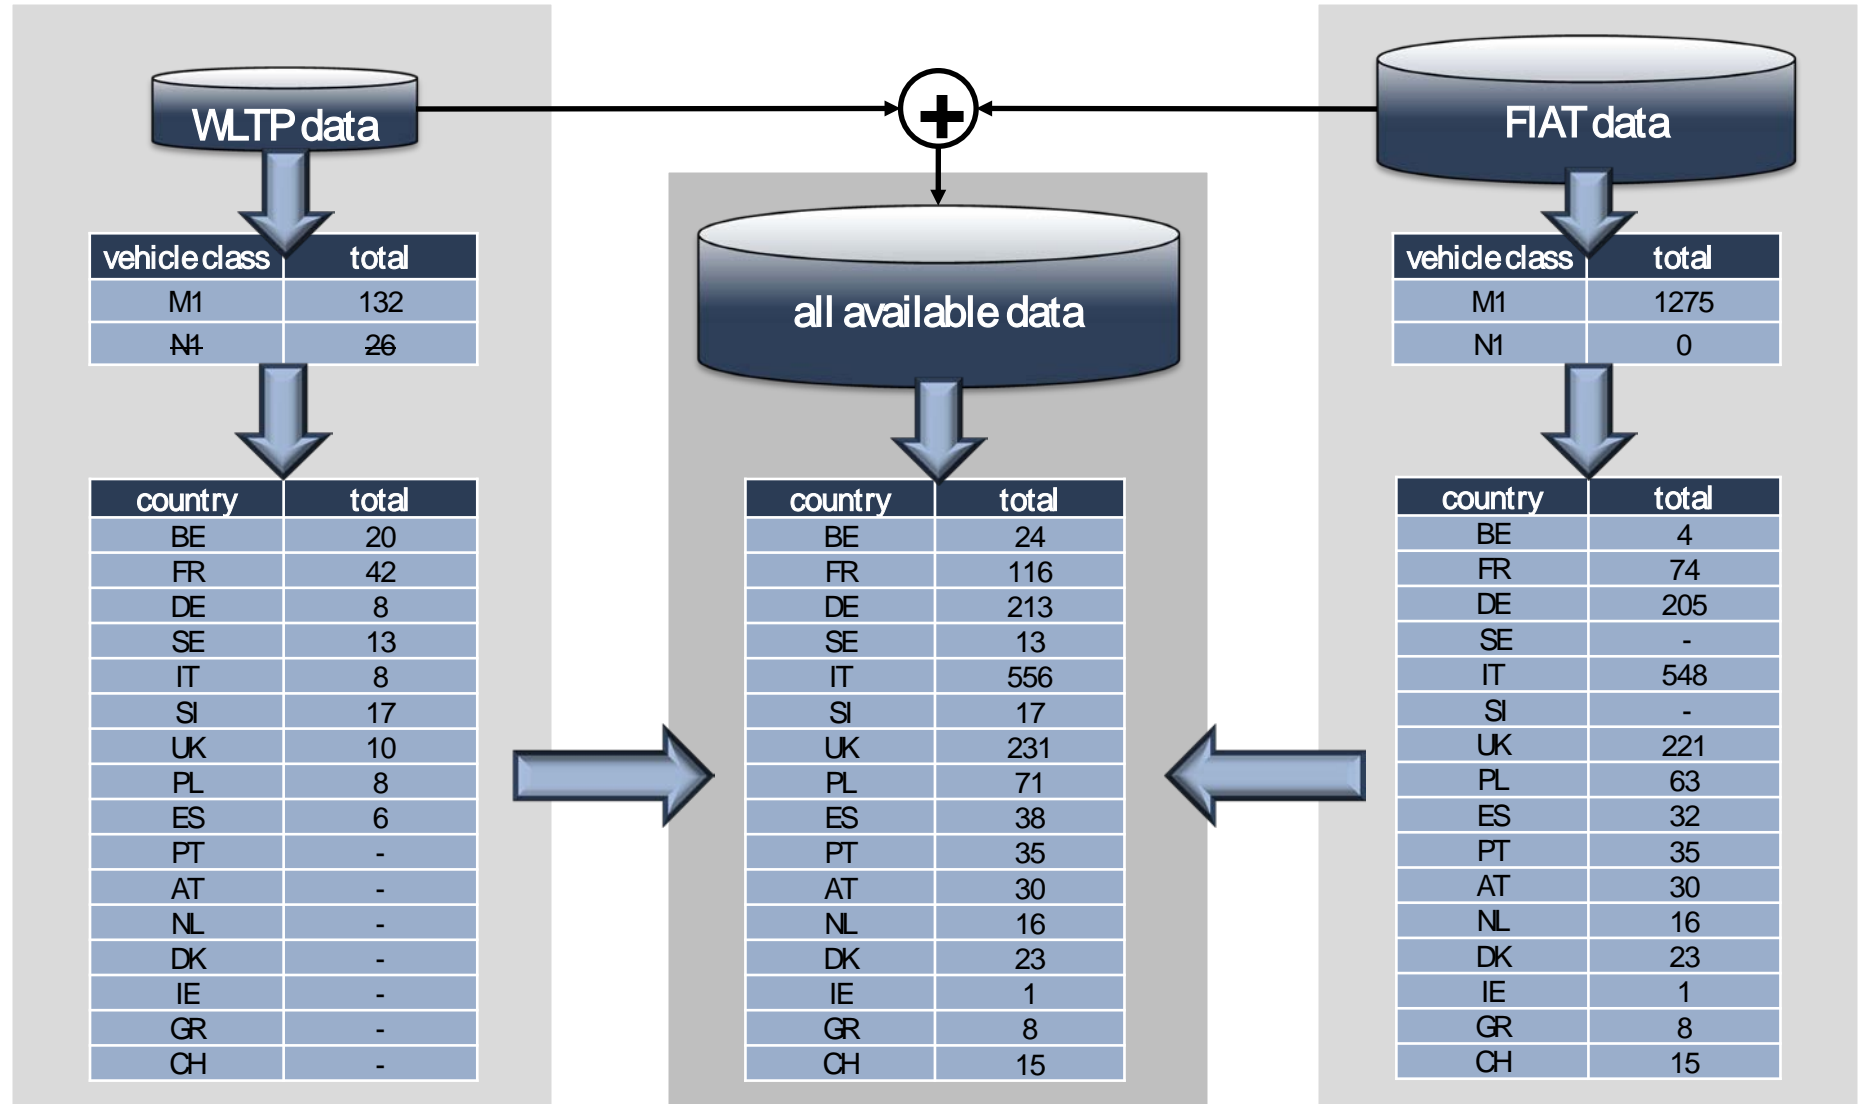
WLTP data

| vehicle class | total |
|---|---|
| M1 | 132 |
| ~~N1~~ | ~~26~~ |

| country | total |
|---|---|
| BE | 20 |
| FR | 42 |
| DE | 8 |
| SE | 13 |
| IT | 8 |
| SI | 17 |
| UK | 10 |
| PL | 8 |
| ES | 6 |
| PT | - |
| AT | - |
| NL | - |
| DK | - |
| IE | - |
| GR | - |
| CH | - |

all available data

| country | total |
|---|---|
| BE | 24 |
| FR | 116 |
| DE | 213 |
| SE | 13 |
| IT | 556 |
| SI | 17 |
| UK | 231 |
| PL | 71 |
| ES | 38 |
| PT | 35 |
| AT | 30 |
| NL | 16 |
| DK | 23 |
| IE | 1 |
| GR | 8 |
| CH | 15 |

FIAT data

| vehicle class | total |
|---|---|
| M1 | 1275 |
| N1 | 0 |

| country | total |
|---|---|
| BE | 4 |
| FR | 74 |
| DE | 205 |
| SE | - |
| IT | 548 |
| SI | - |
| UK | 221 |
| PL | 63 |
| ES | 32 |
| PT | 35 |
| AT | 30 |
| NL | 16 |
| DK | 23 |
| IE | 1 |
| GR | 8 |
| CH | 15 |